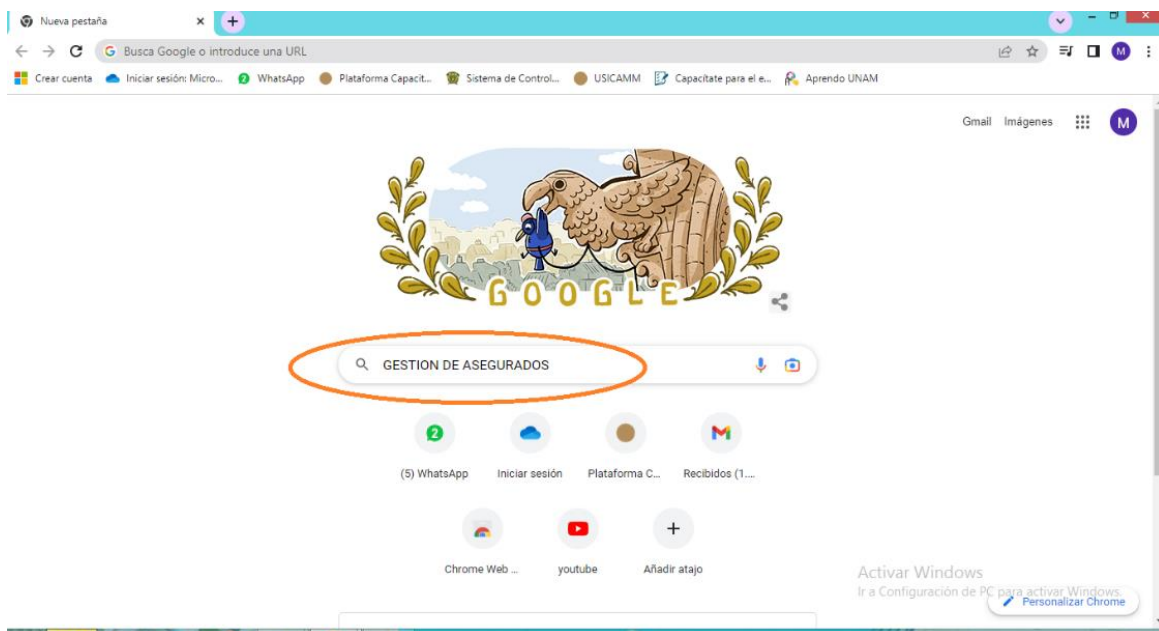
Nueva pestaña
Busca Google o introduce una URL
Crear cuenta Iniciar sesión: Micro... WhatsApp Plataforma Capacit... Sistema de Control... USICAMM Capacítate para el e... Aprendo UNAM

Gmail Imágenes M

GOOGLE

GESTION DE ASEGURADOS

2
(5) WhatsApp Iniciar sesión Plataforma C... Recibidos (1...

Chrome Web ... youtube Añadir atajo

Activar Windows
Ir a Configuración de PC para activar Windows.
Personalizar Chrome